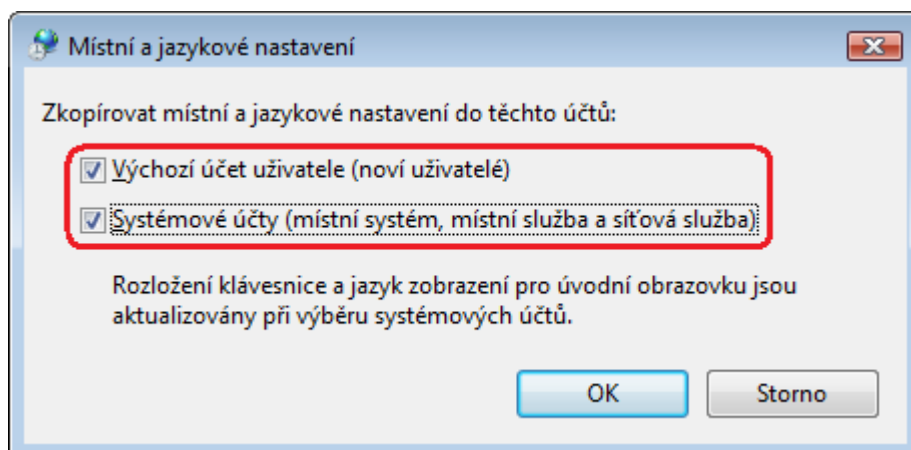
Místní a jazykové nastavení

Zkopírovat místní a jazykové nastavení do těchto účtů:

Výchozí účet uživatele (noví uživatelé)

Systémové účty (místní systém, místní služba a síťová služba)

Rozložení klávesnice a jazyk zobrazení pro úvodní obrazovku jsou aktualizovány při výběru systémových účtů.

OK

Storno